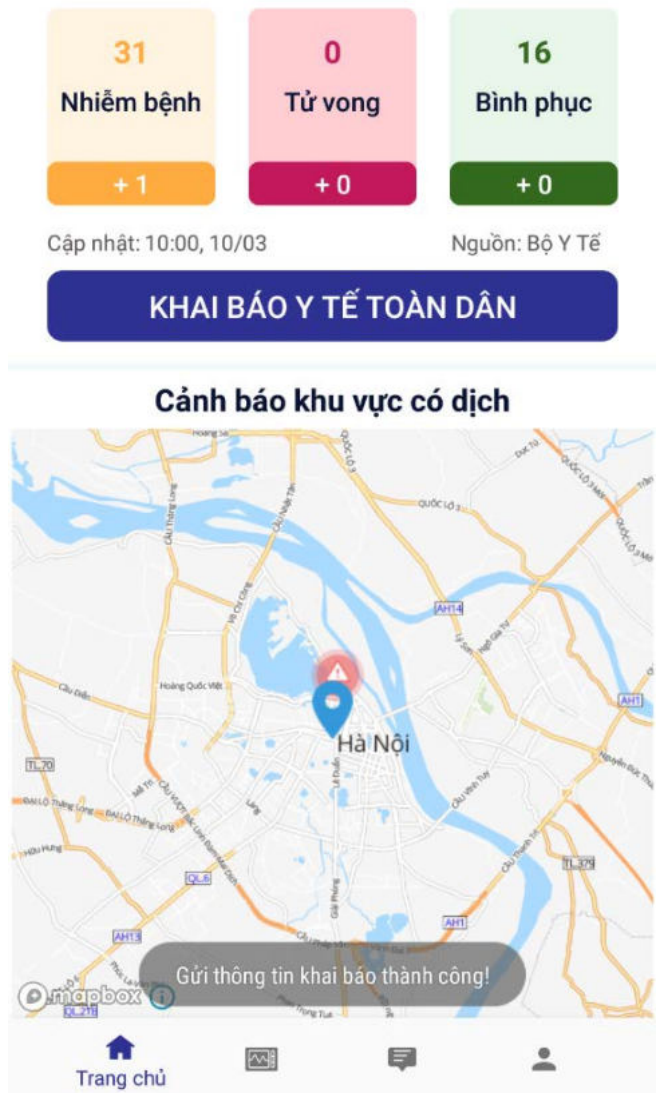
31
Nhiễm bệnh
+ 1

0
Tử vong
+ 0

16
Bình phục
+ 0

Cập nhật: 10:00, 10/03

Nguồn: Bộ Y Tế

KHAI BÁO Y TẾ TOÀN DÂN

Cảnh báo khu vực có dịch

Hoàng Quốc Việt
Cầu Diễn
TL70
QUỐC LỘ 3
AH14
AH1
QL6
AH13
AH1
TL379
Hà Nội

Gửi thông tin khai báo thành công!

mapbox

Trang chủ